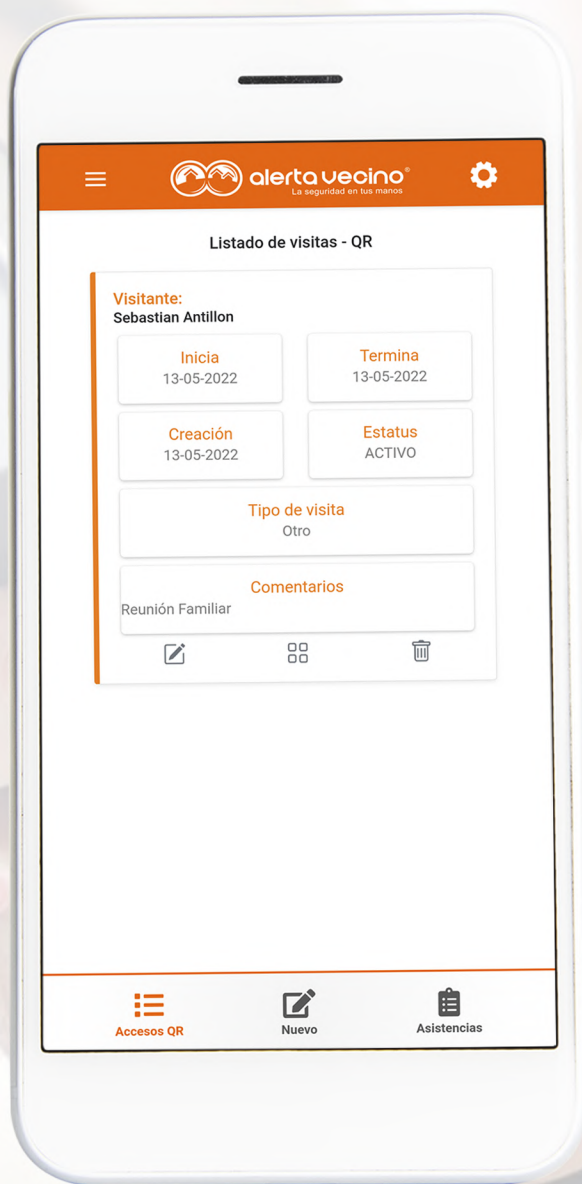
alerta vecino®
La seguridad en tus manos

Listado de visitas - QR

Visitante:
Sebastian Antillon

Inicia
13-05-2022

Termina
13-05-2022

Creación
13-05-2022

Estatus
ACTIVO

Tipo de visita
Otro

Comentarios
Reunión Familiar

Accesos QR
Nuevo
Asistencias